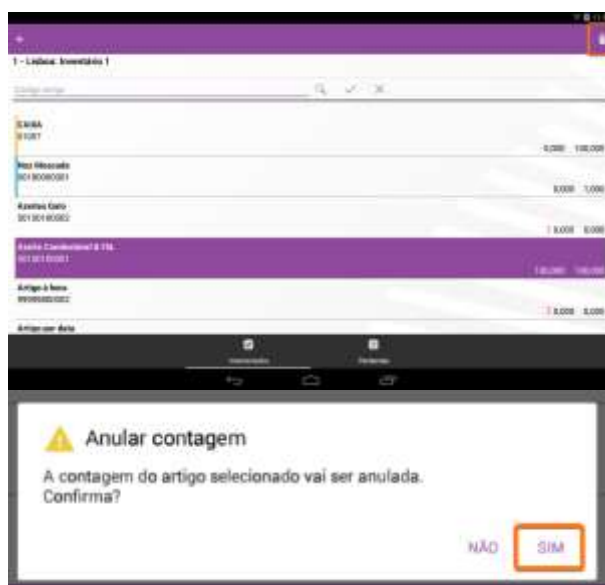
1 - Lisboa: Inventário 1

Código artigo

CAIXA
01207
0,000 100,000

Noz Moscada
001000000001
0,000 1,000

Azeitas Gato
001001000002
1,0000 0,000

Azeite Condimentado 0,75L
001001000001
1,00,000 100,000

Artigo à lona
999999000002
1,0000 0,000

Artigo por data

Inventariados

Pendentes

Anular contagem

A contagem do artigo selecionado vai ser anulada. Confirma?

NÃO SIM